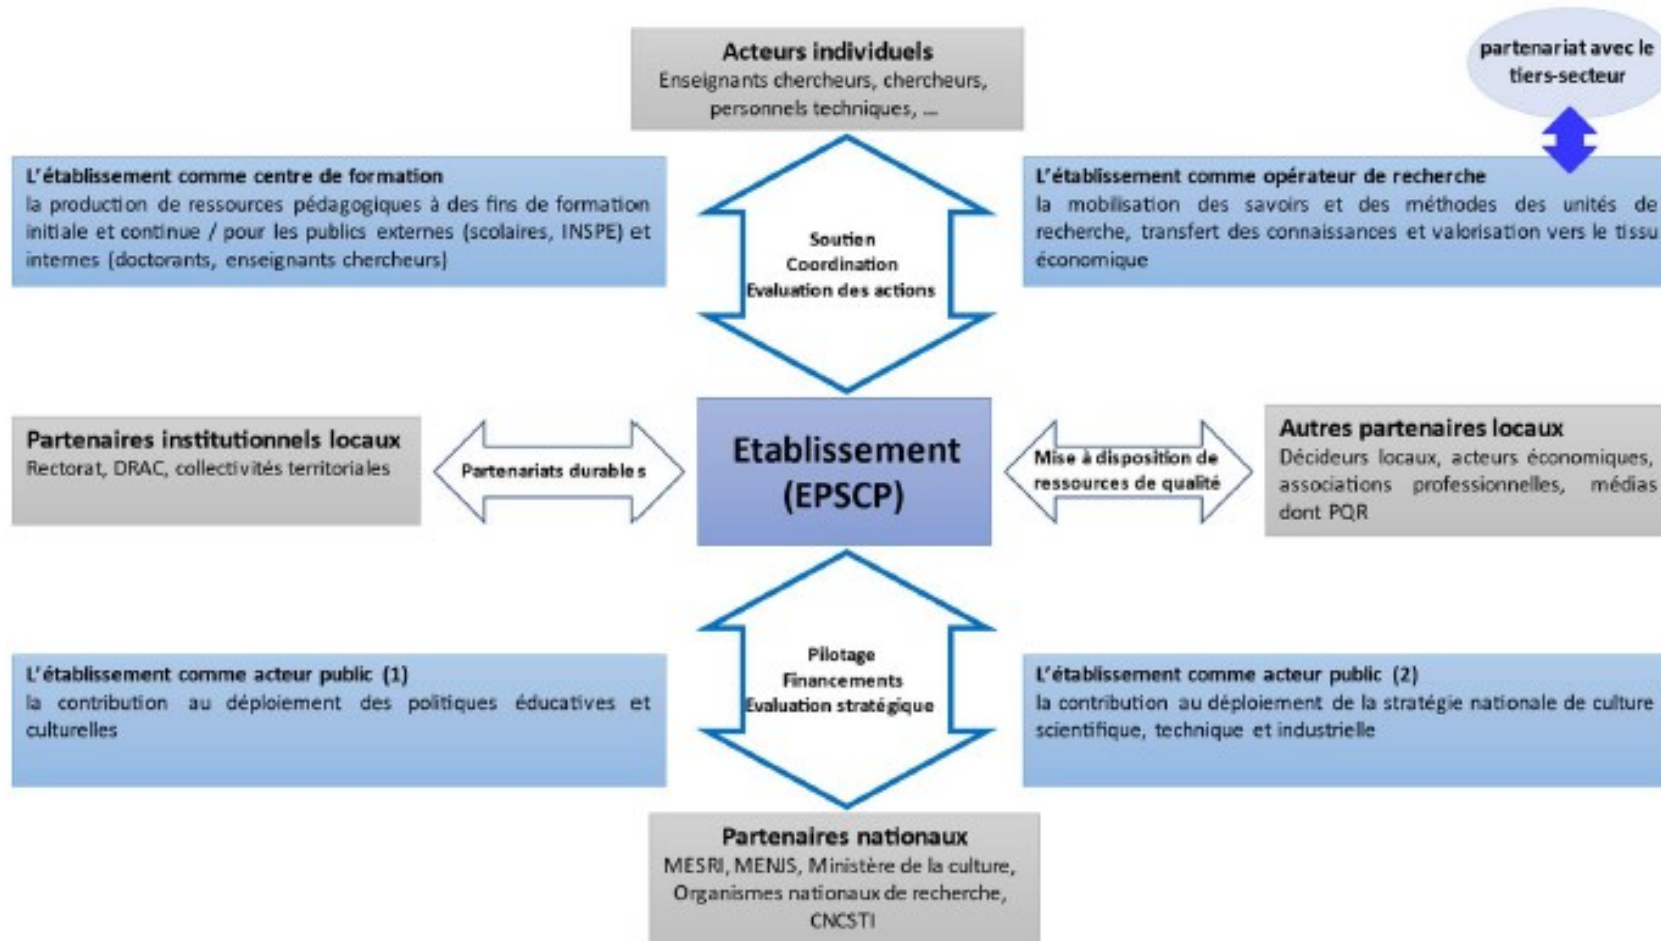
Acteurs individuels
Enseignants chercheurs, chercheurs, personnels techniques, ...

partenariat avec le tiers-secteur

L'établissement comme centre de formation
la production de ressources pédagogiques à des fins de formation initiale et continue / pour les publics externes (scolaires, INSPE) et internes (doctorants, enseignants chercheurs)

Soutien
Coordination
Evaluation des actions

L'établissement comme opérateur de recherche
la mobilisation des savoirs et des méthodes des unités de recherche, transfert des connaissances et valorisation vers le tissu économique

Partenaires institutionnels locaux
Rectorat, DRAC, collectivités territoriales

Partenariats durables

Etablissement (EPSCP)

Mise à disposition de ressources de qualité

Autres partenaires locaux
Décideurs locaux, acteurs économiques, associations professionnelles, médias dont PQR

L'établissement comme acteur public (1)
la contribution au déploiement des politiques éducatives et culturelles

Pilotage
Financements
Evaluation stratégique

L'établissement comme acteur public (2)
la contribution au déploiement de la stratégie nationale de culture scientifique, technique et industrielle

Partenaires nationaux
MESRI, MENJS, Ministère de la culture, Organismes nationaux de recherche, CNCSTI